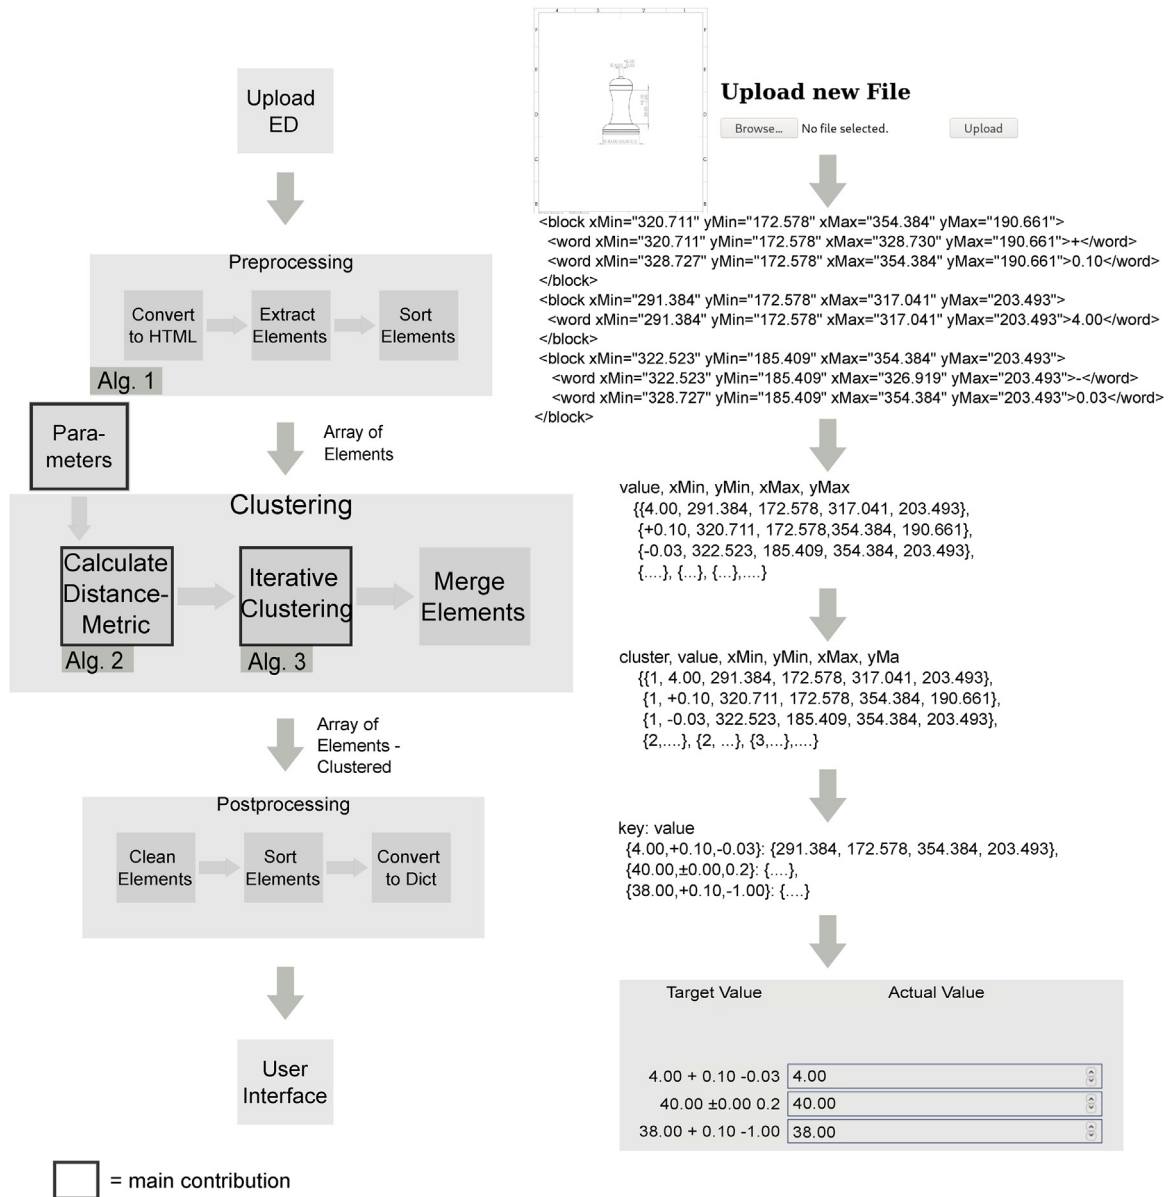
Upload ED

Preprocessing

Convert to HTML

Extract Elements

Sort Elements

Alg. 1

Parameters

Array of Elements

Clustering

Calculate Distance-Metric

Alg. 2

Iterative Clustering

Alg. 3

Merge Elements

Array of Elements - Clustered

Postprocessing

Clean Elements

Sort Elements

Convert to Dict

User Interface

= main contribution

Upload new File

Browse... No file selected. Upload

<block xMin="320.711" yMin="172.578" xMax="354.384" yMax="190.661">
<word xMin="320.711" yMin="172.578" xMax="328.730" yMax="190.661">+</word>
<word xMin="328.727" yMin="172.578" xMax="354.384" yMax="190.661">0.10</word>
</block>
<block xMin="291.384" yMin="172.578" xMax="317.041" yMax="203.493">
<word xMin="291.384" yMin="172.578" xMax="317.041" yMax="203.493">4.00</word>
</block>
<block xMin="322.523" yMin="185.409" xMax="354.384" yMax="203.493">
<word xMin="322.523" yMin="185.409" xMax="326.919" yMax="203.493">-</word>
<word xMin="328.727" yMin="185.409" xMax="354.384" yMax="203.493">0.03</word>
</block>

value, xMin, yMin, xMax, yMax
{{4.00, 291.384, 172.578, 317.041, 203.493},
{+0.10, 320.711, 172.578,354.384, 190.661},
{-0.03, 322.523, 185.409, 354.384, 203.493},
{....}, {...}, {...},....}

cluster, value, xMin, yMin, xMax, yMa
{{1, 4.00, 291.384, 172.578, 317.041, 203.493},
{1, +0.10, 320.711, 172.578, 354.384, 190.661},
{1, -0.03, 322.523, 185.409, 354.384, 203.493},
{2,....}, {2, ...}, {3,...},....}

key: value
{4.00,+0.10,-0.03}: {291.384, 172.578, 354.384, 203.493},
{40.00,±0.00,0.2}: {....},
{38.00,+0.10,-1.00}: {....}

| Target Value | Actual Value |
|---|---|
| 4.00 + 0.10 -0.03 | 4.00 |
| 40.00 ±0.00 0.2 | 40.00 |
| 38.00 + 0.10 -1.00 | 38.00 |